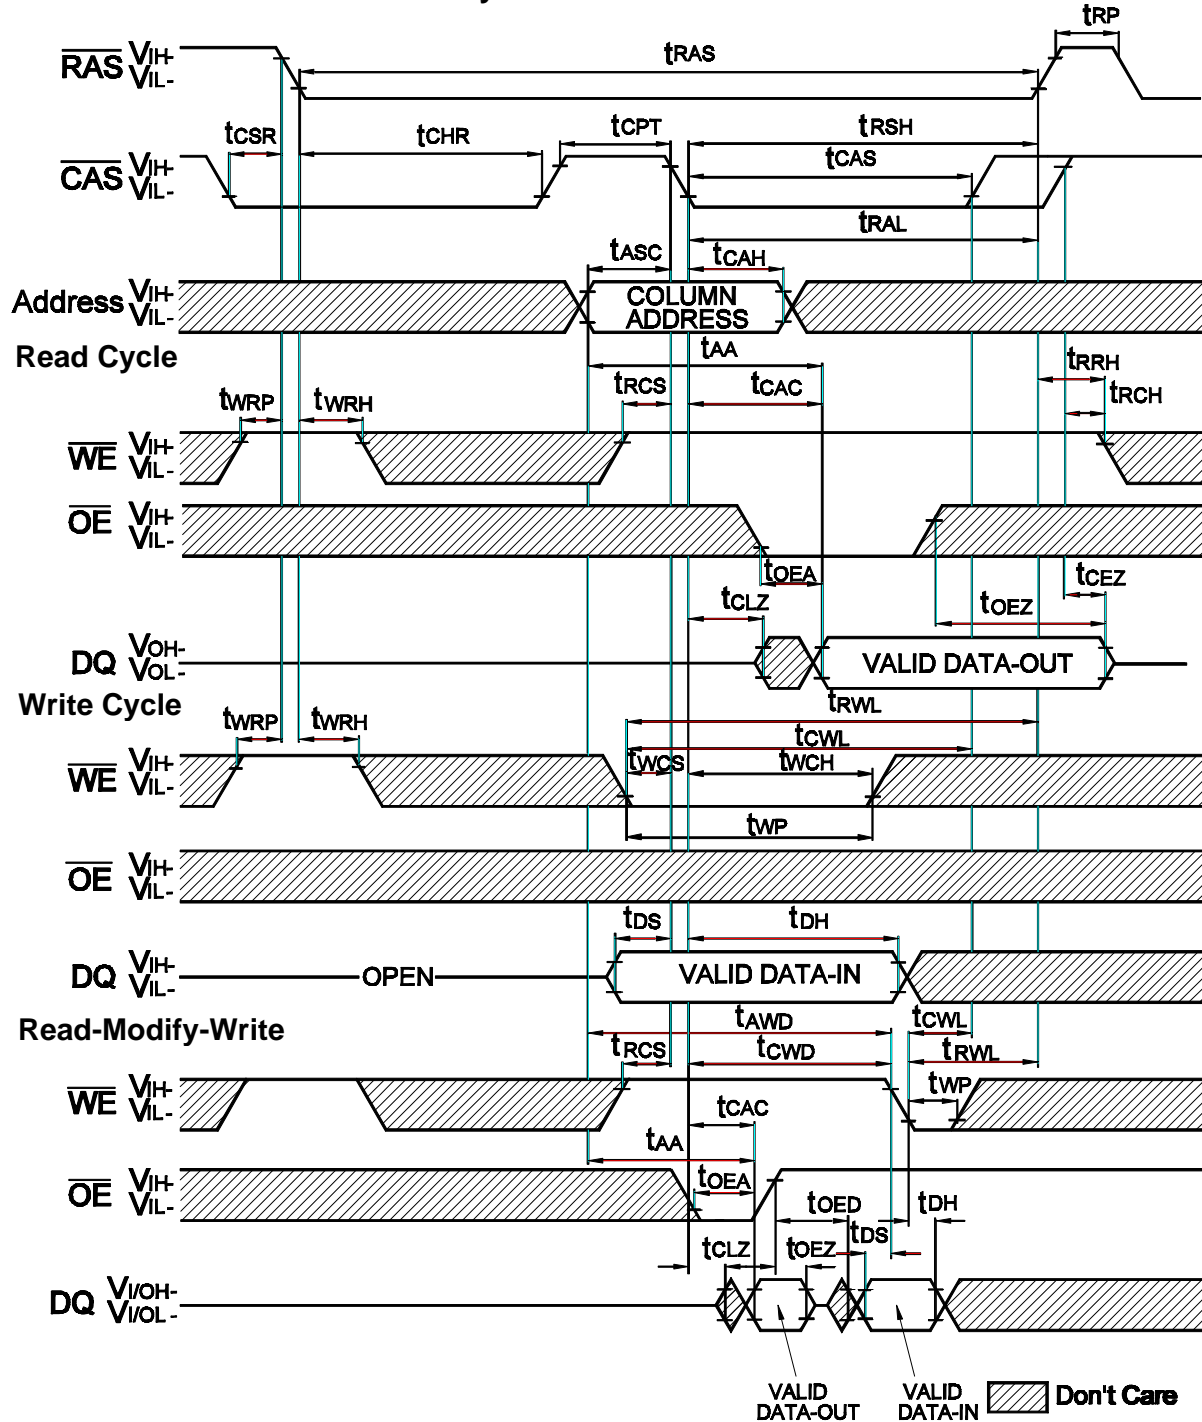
$\overline{RAS}$ $V_{IH-}$ $V_{IL-}$

$t_{RP}$

$t_{RAS}$

$t_{CSR}$ $t_{CHR}$ $t_{CPT}$ $t_{RSH}$

$\overline{CAS}$ $V_{IH-}$ $V_{IL-}$

$t_{CAS}$

$t_{RAL}$

$t_{ASC}$ $t_{CAH}$

Address $V_{IH-}$ $V_{IL-}$

COLUMN ADDRESS

Read Cycle

$t_{AA}$

$t_{RRH}$

$t_{RCS}$ $t_{CAC}$

$t_{RCH}$

$t_{WRP}$ $t_{WRH}$

$\overline{WE}$ $V_{IH-}$ $V_{IL-}$

$\overline{OE}$ $V_{IH-}$ $V_{IL-}$

$t_{OEA}$

$t_{CEZ}$

$t_{CLZ}$

$t_{OEZ}$

DQ $V_{OH-}$ $V_{OL-}$

VALID DATA-OUT

Write Cycle

$t_{RWL}$

$t_{WRP}$ $t_{WRH}$

$t_{CWL}$

$t_{WCS}$ $t_{WCH}$

$\overline{WE}$ $V_{IH-}$ $V_{IL-}$

$t_{WP}$

$\overline{OE}$ $V_{IH-}$ $V_{IL-}$

$t_{DS}$ $t_{DH}$

DQ $V_{IH-}$ $V_{IL-}$

OPEN

VALID DATA-IN

Read-Modify-Write

$t_{AWD}$ $t_{CWL}$

$t_{RCS}$ $t_{CWD}$ $t_{RWL}$

$\overline{WE}$ $V_{IH-}$ $V_{IL-}$

$t_{WP}$

$t_{CAC}$

$t_{AA}$

$\overline{OE}$ $V_{IH-}$ $V_{IL-}$

$t_{OEA}$

$t_{OED}$ $t_{DH}$

$t_{DS}$

$t_{CLZ}$ $t_{OEZ}$

DQ $V_{I/OH-}$ $V_{I/OL-}$

VALID DATA-OUT

VALID DATA-IN

Don't Care